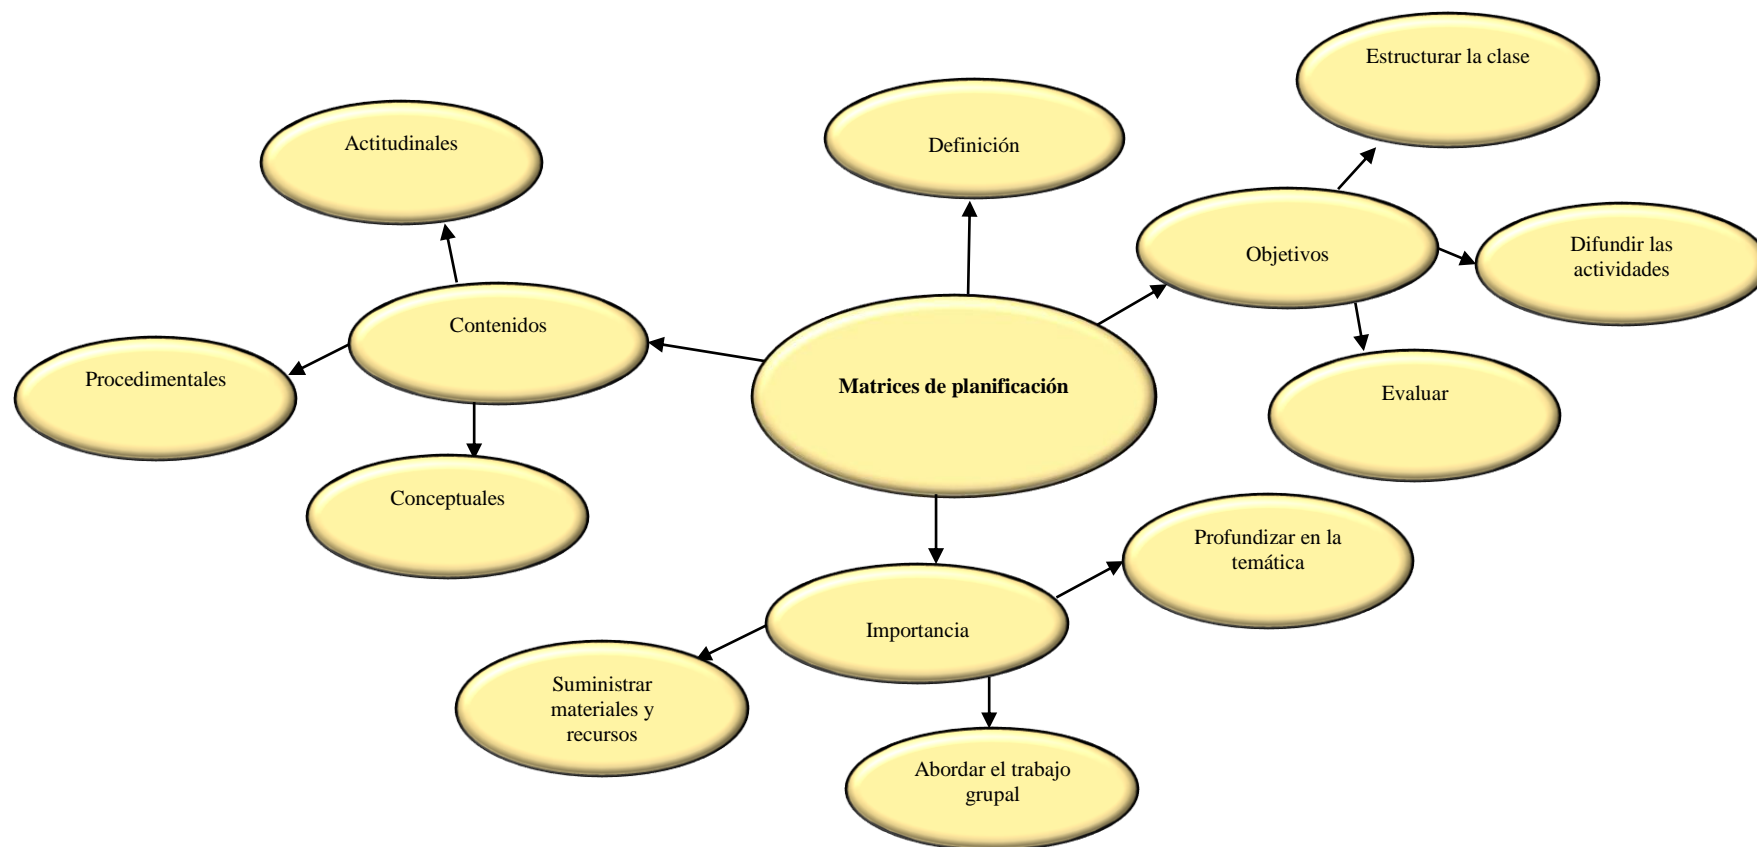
Estructurar la clase

Actitudinales

Definición

Objetivos

Difundir las actividades

Contenidos

Procedimentales

Matrices de planificación

Evaluar

Conceptuales

Profundizar en la temática

Importancia

Suministrar materiales y recursos

Abordar el trabajo grupal